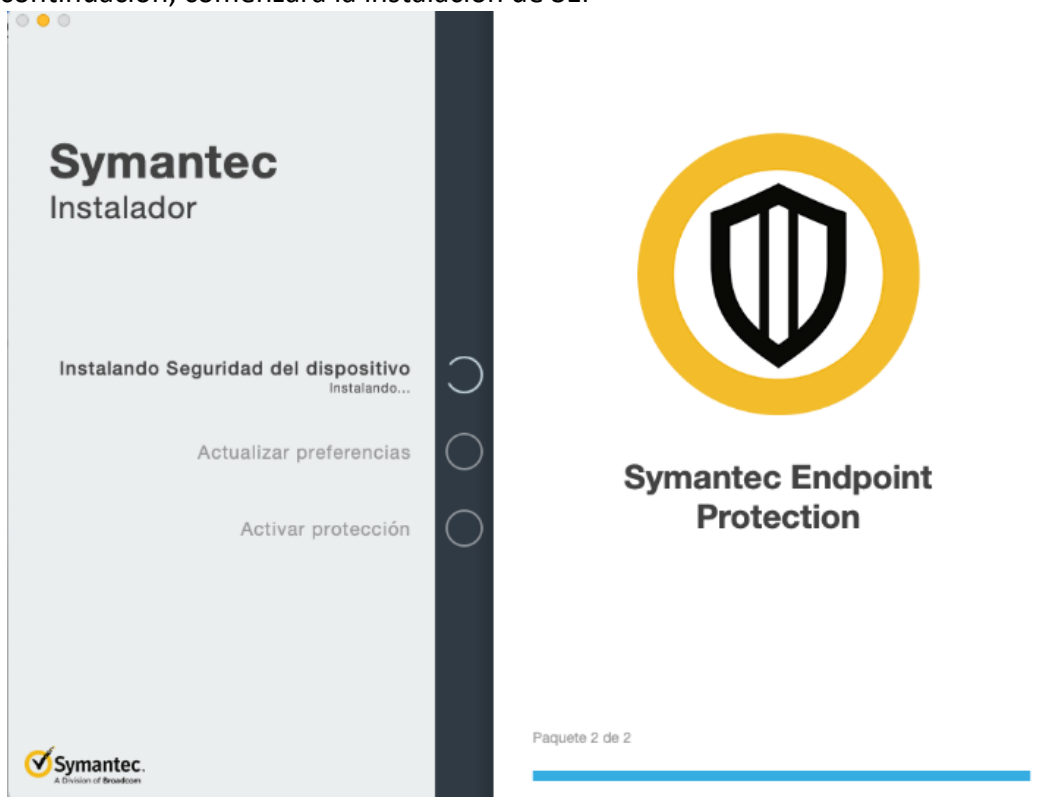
continuación, comenzará la instalación de SE.

Symantec
Instalador

Instalando Seguridad del dispositivo
Instalando...

Actualizar preferencias

Activar protección

Symantec.
A Division of Broadcom

Symantec Endpoint Protection

Paquete 2 de 2